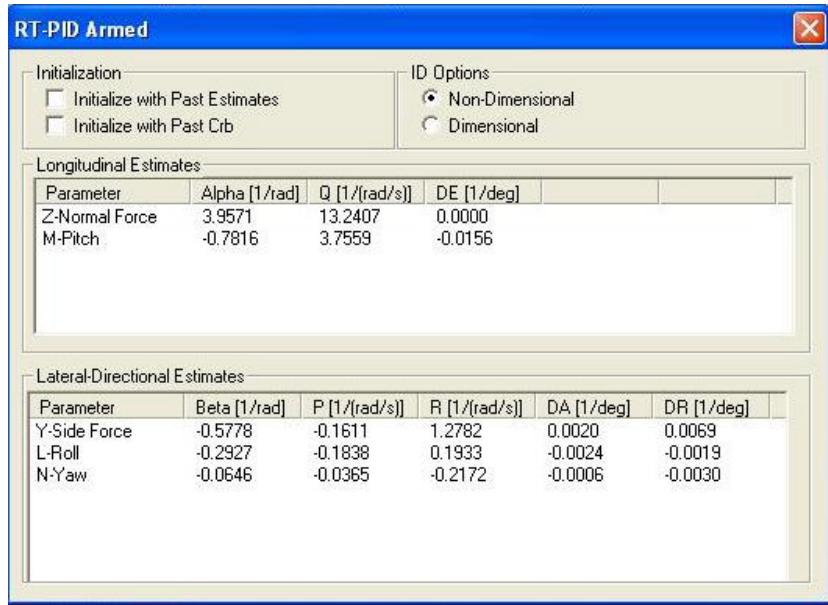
RT-PID Armed

Initialization
Initialize with Past Estimates
Initialize with Past Crb

ID Options
Non-Dimensional
Dimensional

Longitudinal Estimates

| Parameter | Alpha [1/rad] | Q [1/(rad/s)] | DE [1/deg] |
|---|---|---|---|
| Z-Normal Force | 3.9571 | 13.2407 | 0.0000 |
| M-Pitch | -0.7816 | 3.7559 | -0.0156 |

Lateral-Directional Estimates

| Parameter | Beta [1/rad] | P [1/(rad/s)] | R [1/(rad/s)] | DA [1/deg] | DR [1/deg] |
|---|---|---|---|---|---|
| Y-Side Force | -0.5778 | -0.1611 | 1.2782 | 0.0020 | 0.0069 |
| L-Roll | -0.2927 | -0.1838 | 0.1933 | -0.0024 | -0.0019 |
| N-Yaw | -0.0646 | -0.0365 | -0.2172 | -0.0006 | -0.0030 |